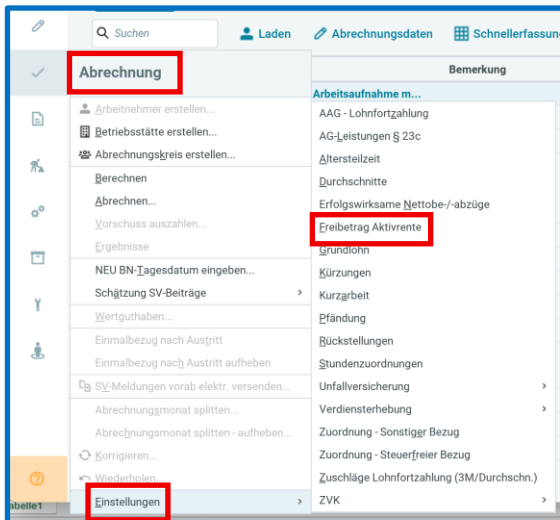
Suchen
Laden
Abrechnungsdaten
Schnellerfassung

Abrechnung

Bemerkung

Arbeitsaufnahme m...

Arbeitnehmer erstellen...
Betriebsstätte erstellen...
Abrechnungskreis erstellen...
Berechnen
Abrechnen...
Vorschuss auszahlen...
Ergebnisse
NEU BN-Tagesdatum eingeben...
Schätzung SV-Beiträge
Wertguthaben...
Einmalbezug nach Austritt
Einmalbezug nach Austritt aufheben
SV-Meldungen vorab elektr. versenden...
Abrechnungsmonat splitten...
Abrechnungsmonat splitten - aufheben...
Korrigieren...
Wiederholen
Einstellungen

AAG - Lohnfortzahlung
AG-Leistungen § 23c
Altersteilzeit
Durchschnitte
Erfolgswirksame Nettobe-/-abzüge
Freibetrag Aktivrente
Grundlohn
Kürzungen
Kurzarbeit
Pfändung
Rückstellungen
Stundenzuordnungen
Unfallversicherung
Verdiensterhebung
Zuordnung - Sonstiger Bezug
Zuordnung - Steuerfreier Bezug
Zuschläge Lohnfortzahlung (3M/Durchschn.)
ZVK

abelle1